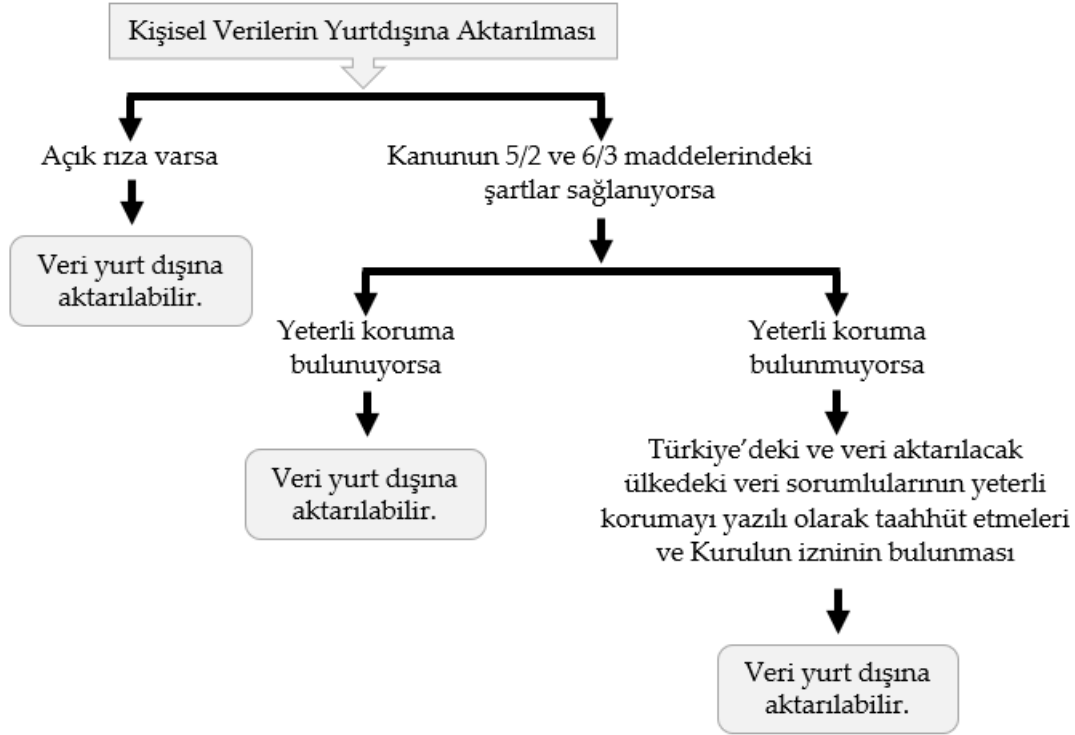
Kişisel Verilerin Yurtdışına Aktarılması

Açık rıza varsa

Veri yurt dışına aktarılabilir.

Kanunun 5/2 ve 6/3 maddelerindeki şartlar sağlanıyorsa

Yeterli koruma bulunuyorsa

Veri yurt dışına aktarılabilir.

Yeterli koruma bulunmuyorsa

Türkiye'deki ve veri aktarılacak ülkedeki veri sorumlularının yeterli korumayı yazılı olarak taahhüt etmeleri ve Kurulun izninin bulunması

Veri yurt dışına aktarılabilir.